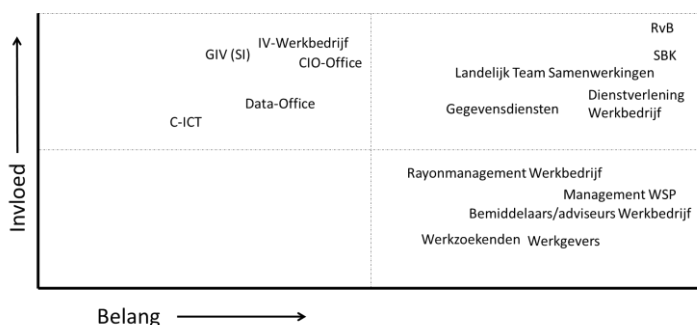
Invloed

GIV (SI)
IV-Werkbedrijf
CIO-Office
Data-Office
C-ICT

RvB
SBK
Landelijk Team Samenwerkingen
Gegevensdiensten
Dienstverlening Werkbedrijf

Rayonmanagement Werkbedrijf
Management WSP
Bemiddelaars/adviseurs Werkbedrijf
Werkzoekenden
Werkgevers

Belang